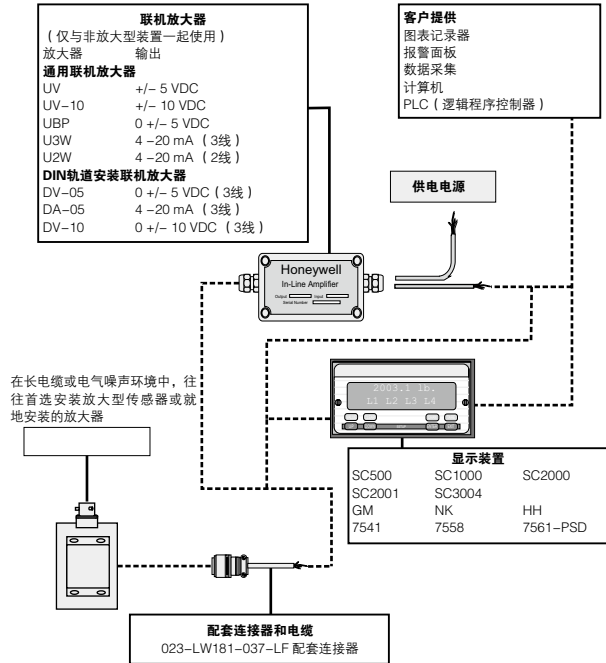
联机放大器
（仅与非放大型装置一起使用）

| 放大器 | 输出 |
|---|---|

通用联机放大器

| | |
|---|---|
| UV | +/– 5 VDC |
| UV–10 | +/– 10 VDC |
| UBP | 0 +/– 5 VDC |
| U3W | 4 –20 mA（3线） |
| U2W | 4 –20 mA（2线） |

DIN轨道安装联机放大器

| | |
|---|---|
| DV–05 | 0 +/– 5 VDC（3线） |
| DA–05 | 4 –20 mA（3线） |
| DV–10 | 0 +/– 10 VDC（3线） |

客户提供
图表记录器
报警面板
数据采集
计算机
PLC（逻辑程序控制器）

供电电源

Honeywell
In-Line Amplifier
Output
Input
Serial Number

在长电缆或电气噪声环境中，往往首选安装放大型传感器或就地安装的放大器

2003.1 lb.
L1 L2 L3 L4

显示装置

| | | |
|---|---|---|
| SC500 | SC1000 | SC2000 |
| SC2001 | SC3004 | |
| GM | NK | HH |
| 7541 | 7558 | 7561–PSD |

配套连接器和电缆
023–LW181–037–LF 配套连接器